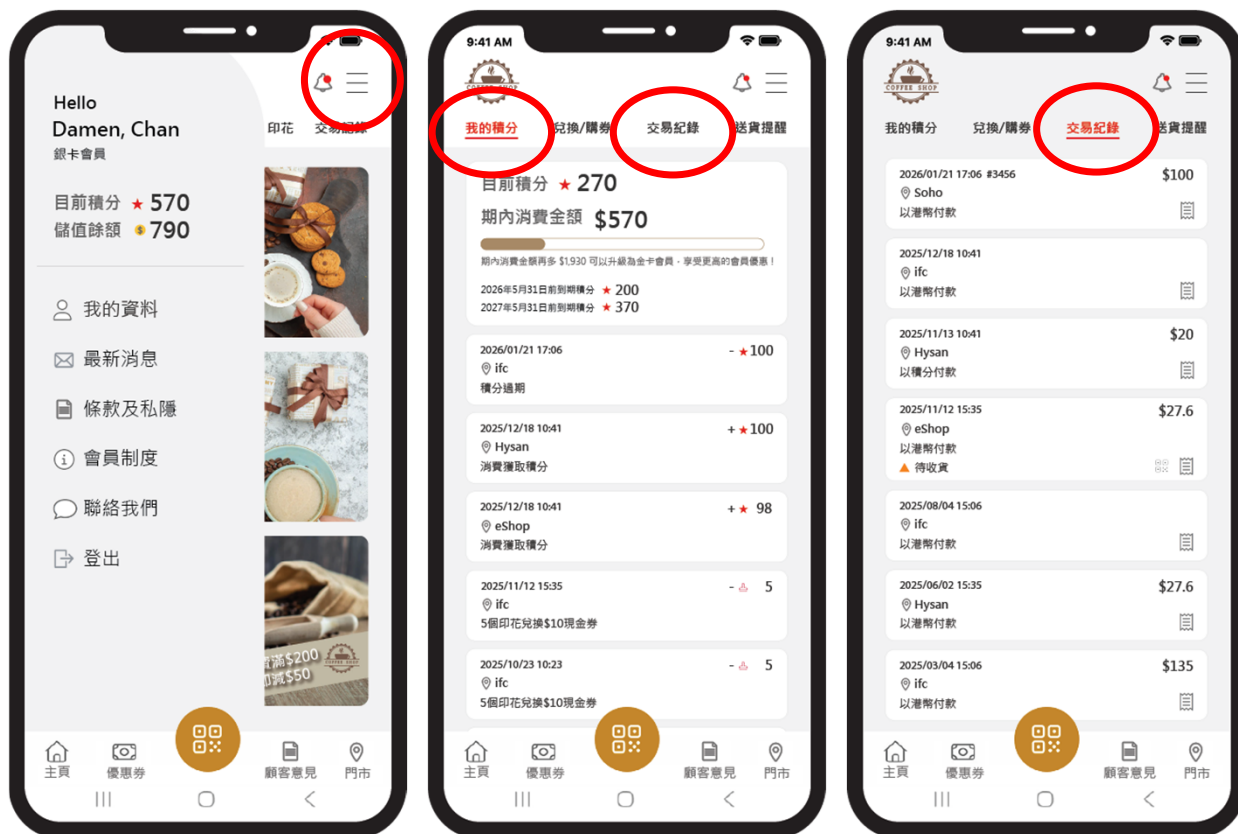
Hello
Damen, Chan
銀卡會員

目前積分 ★ 570
儲值餘額 790

我的資料
最新消息
條款及私隱
會員制度
聯絡我們
登出

印花 交易紀錄

滿$200
減$50

COFFEE SHOP

主頁 優惠券 顧客意見 門市

9:41 AM

COFFEE SHOP

我的積分 兌換/購券 交易紀錄 送貨提醒

目前積分 ★ 270
期內消費金額 $570
期內消費金額再多 $1,930 可以升級為金卡會員，享受更高的會員優惠！
2026年5月31日前到期積分 ★ 200
2027年5月31日前到期積分 ★ 370

2026/01/21 17:06
ifc
積分過期
- ★100

2025/12/18 10:41
Hysan
消費獲取積分
+ ★100

2025/12/18 10:41
eShop
消費獲取積分
+ ★ 98

2025/11/12 15:35
ifc
5個印花兌換$10現金券
- 5

2025/10/23 10:23
ifc
5個印花兌換$10現金券
- 5

主頁 優惠券 顧客意見 門市

9:41 AM

COFFEE SHOP

我的積分 兌換/購券 交易紀錄 送貨提醒

2026/01/21 17:06 #3456
Soho
以港幣付款
$100

2025/12/18 10:41
ifc
以港幣付款

2025/11/13 10:41
Hysan
以積分付款
$20

2025/11/12 15:35
eShop
以港幣付款
待收貨
$27.6

2025/08/04 15:06
ifc
以港幣付款

2025/06/02 15:35
Hysan
以港幣付款
$27.6

2025/03/04 15:06
ifc
以港幣付款
$135

主頁 優惠券 顧客意見 門市